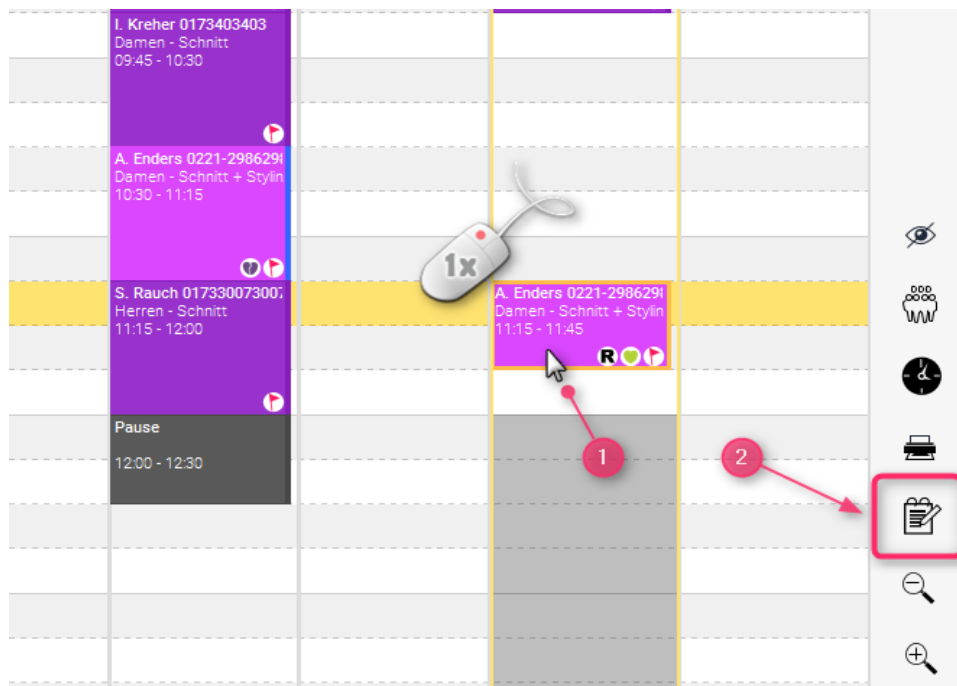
I. Kreher 0173403403
Damen - Schnitt
09:45 - 10:30

A. Enders 0221-2986298
Damen - Schnitt + Stylin
10:30 - 11:15

S. Rauch 017330073007
Herren - Schnitt
11:15 - 12:00

Pause
12:00 - 12:30

1x

A. Enders 0221-2986298
Damen - Schnitt + Stylin
11:15 - 11:45
R

1

2